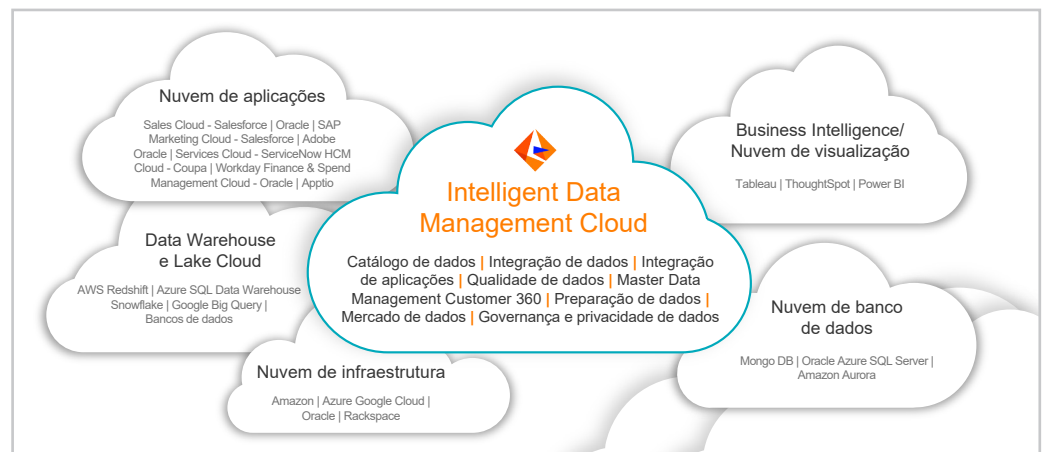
Nuvem de aplicações

Sales Cloud - Salesforce | Oracle | SAP Marketing Cloud - Salesforce | Adobe Oracle | Services Cloud - ServiceNow HCM Cloud - Coupa | Workday Finance & Spend Management Cloud - Oracle | Apptio

Business Intelligence/ Nuvem de visualização

Tableau | ThoughtSpot | Power BI

Intelligent Data Management Cloud

Catálogo de dados | Integração de dados | Integração de aplicações | Qualidade de dados | Master Data Management Customer 360 | Preparação de dados | Mercado de dados | Governança e privacidade de dados

Data Warehouse e Lake Cloud

AWS Redshift | Azure SQL Data Warehouse Snowflake | Google Big Query | Bancos de dados

Nuvem de banco de dados

Mongo DB | Oracle Azure SQL Server | Amazon Aurora

Nuvem de infraestrutura

Amazon | Azure Google Cloud | Oracle | Rackspace